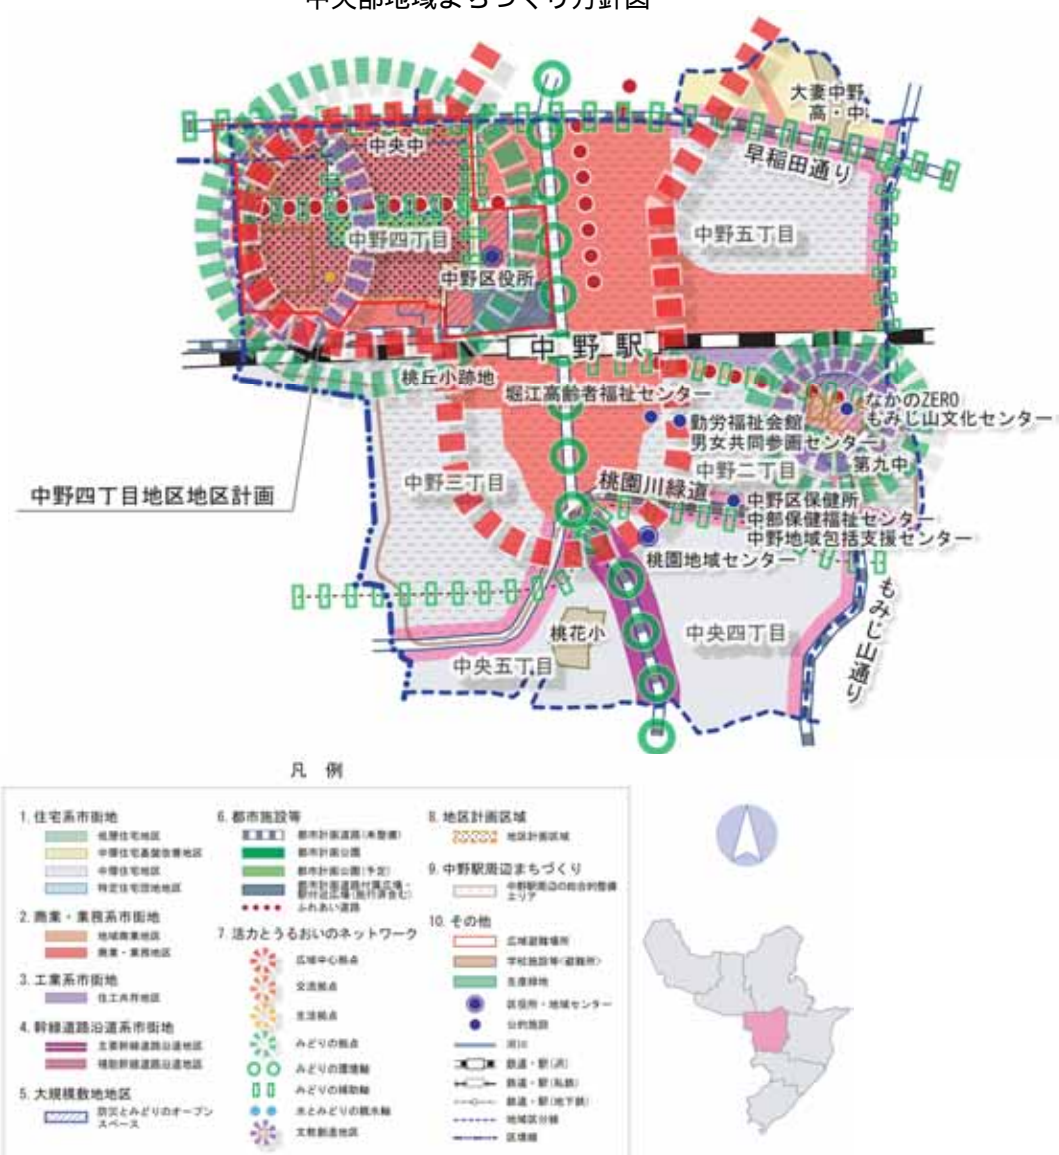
中央部地域まちづくり方針図

大妻中野高・中
早稲田通り
中央中
中野四丁目
中野五丁目
中野区役所
中野駅
桃丘小跡地
堀江高齢者福祉センター
なかのZERO
もみじ山文化センター
勤労福祉会館
男女共同参画センター
中野二丁目
第九中
中野四丁目地区地区計画
中野三丁目
桃園川緑道
中野区保健所
中部保健福祉センター
中野地域包括支援センター
桃園地域センター
もみじ山通り
桃花小
中央四丁目
中央五丁目

凡例

1. 住宅系市街地
低層住宅地区
中層住宅基盤整備地区
中層住宅地区
特定住宅誘導地区

2. 商業・業務系市街地
地域商業地区
商業・業務地区

3. 工業系市街地
住工共存地区

4. 幹線道路沿道系市街地
主要幹線道路沿道地区
補助幹線道路沿道地区

5. 大規模敷地地区
防災とみどりのオープンスペース

6. 都市施設等
都市計画道路(未整備)
都市計画公園
都市計画公園(予定)
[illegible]
ふれあい道路

7. 活力とうるおいのネットワーク
広域中心拠点
交流拠点
生活拠点
みどりの拠点
みどりの環境軸
みどりの補助軸
水とみどりの親水軸
文教創造地区

8. 地区計画区域
地区計画区域

9. 中野駅周辺まちづくり
中野駅周辺の総合的整備エリア

10. その他
広域避難場所
学校施設等(避難所)
生産緑地
区役所・地域センター
公的施設
河川
鉄道・駅(JR)
鉄道・駅(私鉄)
鉄道・駅(地下鉄)
地域区分線
区境線